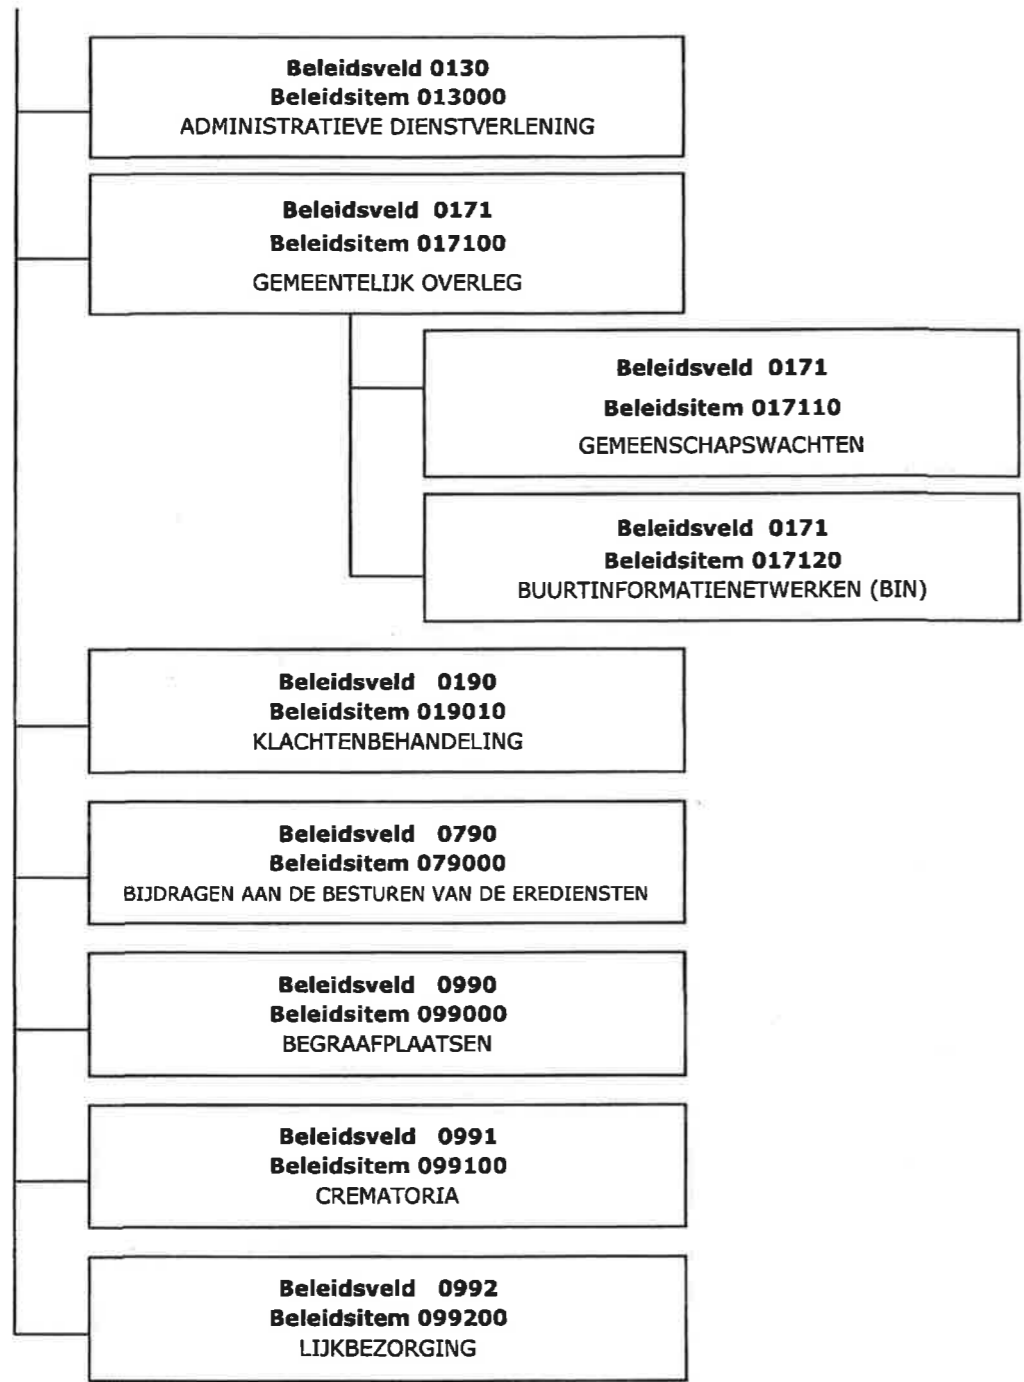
**Beleidsveld 0130**
**Beleidsitem 013000**
ADMINISTRATIEVE DIENSTVERLENING

**Beleidsveld 0171**
**Beleidsitem 017100**
GEMEENTELIJK OVERLEG

**Beleidsveld 0171**
**Beleidsitem 017110**
GEMEENSCHAPSWACHTEN

**Beleidsveld 0171**
**Beleidsitem 017120**
BUURTINFORMATIENETWERKEN (BIN)

**Beleidsveld 0190**
**Beleidsitem 019010**
KLACHTENBEHANDELING

**Beleidsveld 0790**
**Beleidsitem 079000**
BIJDRAGEN AAN DE BESTUREN VAN DE EREDIENSTEN

**Beleidsveld 0990**
**Beleidsitem 099000**
BEGRAAFPLAATSEN

**Beleidsveld 0991**
**Beleidsitem 099100**
CREMATORIA

**Beleidsveld 0992**
**Beleidsitem 099200**
LIJKBEZORGING